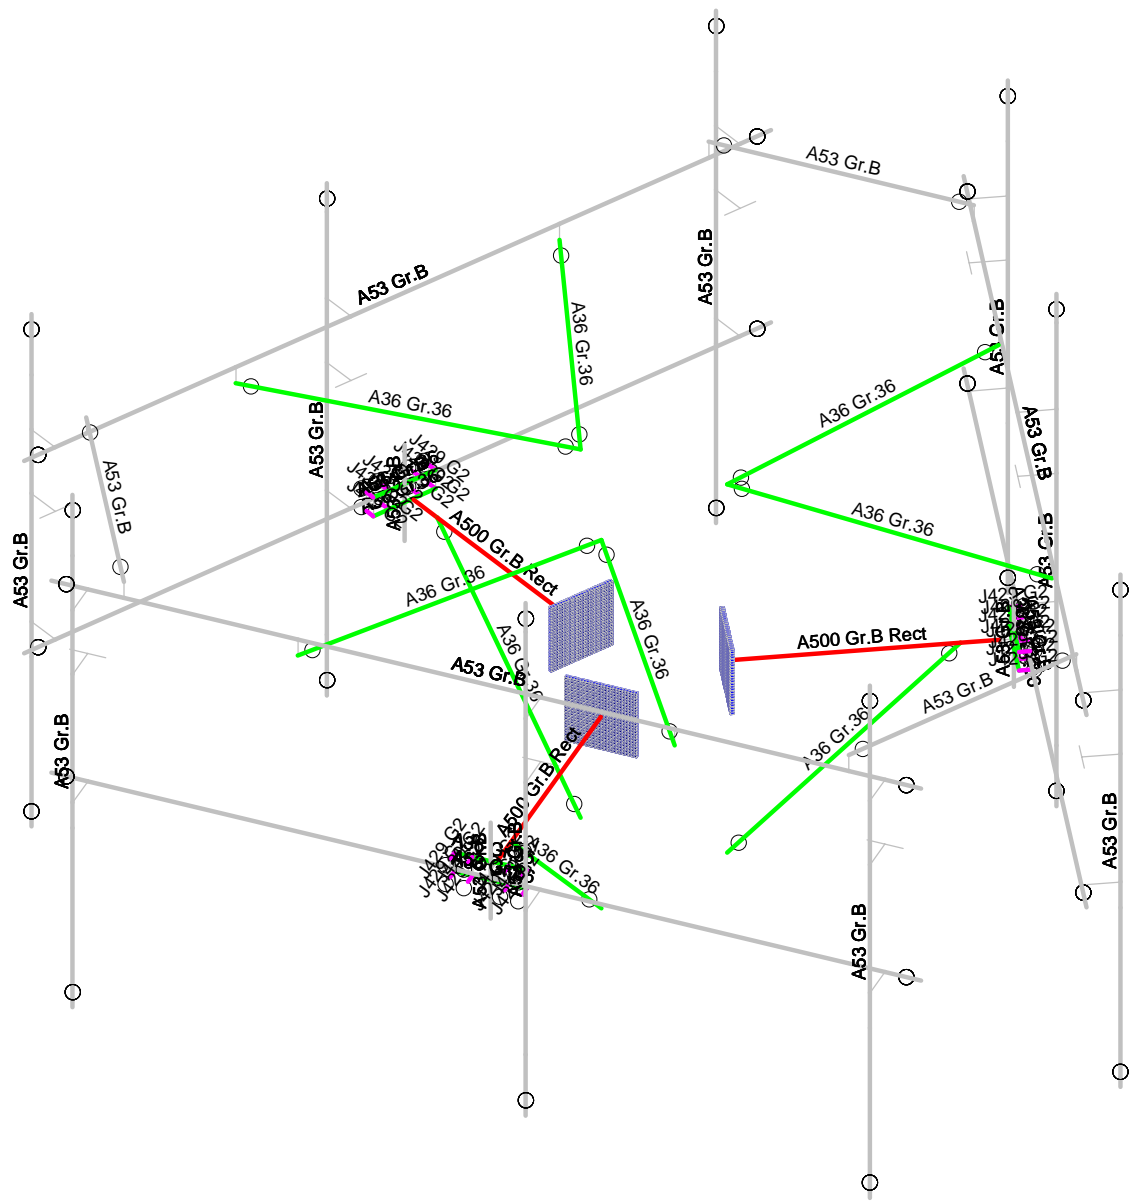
A53 Gr.B
A53 Gr.B
A36 Gr.36
A53 Gr.B
A53 Gr.B
A36 Gr.36
A36 Gr.36
A53 Gr.B
A53 Gr.B
A53 Gr.B
A53 Gr.B
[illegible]
A500 Gr.B Rect
A36 Gr.36
A36 Gr.36
A36 Gr.36
A53 Gr.B
A53 Gr.B
A36 Gr.36
A500 Gr.B Rect
A36 Gr.36
A53 Gr.B
A53 Gr.B
A500 Gr.B Rect
A36 Gr.36
A53 Gr.B
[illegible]
A53 Gr.B
A53 Gr.B